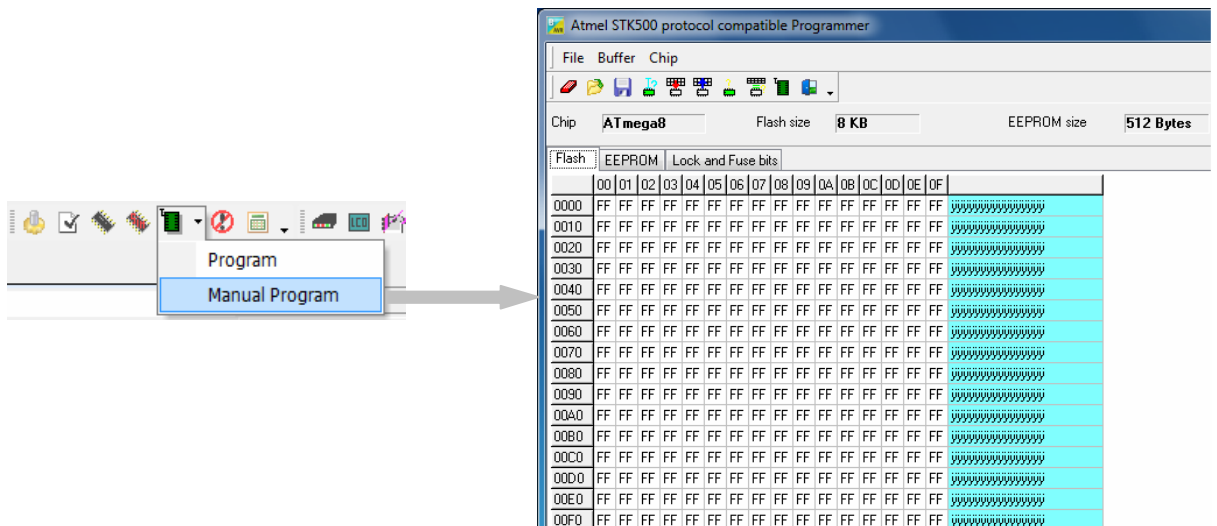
Program

Manual Program

Atmel STK500 protocol compatible Programmer

File Buffer Chip

Chip ATmega8 Flash size 8 KB EEPROM size 512 Bytes

Flash EEPROM Lock and Fuse bits

| | 00 | 01 | 02 | 03 | 04 | 05 | 06 | 07 | 08 | 09 | 0A | 0B | 0C | 0D | 0E | 0F | |
|---|---|---|---|---|---|---|---|---|---|---|---|---|---|---|---|---|---|
| 0000 | FF | FF | FF | FF | FF | FF | FF | FF | FF | FF | FF | FF | FF | FF | FF | FF | ÿÿÿÿÿÿÿÿÿÿÿÿÿÿÿÿ |
| 0010 | FF | FF | FF | FF | FF | FF | FF | FF | FF | FF | FF | FF | FF | FF | FF | FF | ÿÿÿÿÿÿÿÿÿÿÿÿÿÿÿÿ |
| 0020 | FF | FF | FF | FF | FF | FF | FF | FF | FF | FF | FF | FF | FF | FF | FF | FF | ÿÿÿÿÿÿÿÿÿÿÿÿÿÿÿÿ |
| 0030 | FF | FF | FF | FF | FF | FF | FF | FF | FF | FF | FF | FF | FF | FF | FF | FF | ÿÿÿÿÿÿÿÿÿÿÿÿÿÿÿÿ |
| 0040 | FF | FF | FF | FF | FF | FF | FF | FF | FF | FF | FF | FF | FF | FF | FF | FF | ÿÿÿÿÿÿÿÿÿÿÿÿÿÿÿÿ |
| 0050 | FF | FF | FF | FF | FF | FF | FF | FF | FF | FF | FF | FF | FF | FF | FF | FF | ÿÿÿÿÿÿÿÿÿÿÿÿÿÿÿÿ |
| 0060 | FF | FF | FF | FF | FF | FF | FF | FF | FF | FF | FF | FF | FF | FF | FF | FF | ÿÿÿÿÿÿÿÿÿÿÿÿÿÿÿÿ |
| 0070 | FF | FF | FF | FF | FF | FF | FF | FF | FF | FF | FF | FF | FF | FF | FF | FF | ÿÿÿÿÿÿÿÿÿÿÿÿÿÿÿÿ |
| 0080 | FF | FF | FF | FF | FF | FF | FF | FF | FF | FF | FF | FF | FF | FF | FF | FF | ÿÿÿÿÿÿÿÿÿÿÿÿÿÿÿÿ |
| 0090 | FF | FF | FF | FF | FF | FF | FF | FF | FF | FF | FF | FF | FF | FF | FF | FF | ÿÿÿÿÿÿÿÿÿÿÿÿÿÿÿÿ |
| 00A0 | FF | FF | FF | FF | FF | FF | FF | FF | FF | FF | FF | FF | FF | FF | FF | FF | ÿÿÿÿÿÿÿÿÿÿÿÿÿÿÿÿ |
| 00B0 | FF | FF | FF | FF | FF | FF | FF | FF | FF | FF | FF | FF | FF | FF | FF | FF | ÿÿÿÿÿÿÿÿÿÿÿÿÿÿÿÿ |
| 00C0 | FF | FF | FF | FF | FF | FF | FF | FF | FF | FF | FF | FF | FF | FF | FF | FF | ÿÿÿÿÿÿÿÿÿÿÿÿÿÿÿÿ |
| 00D0 | FF | FF | FF | FF | FF | FF | FF | FF | FF | FF | FF | FF | FF | FF | FF | FF | ÿÿÿÿÿÿÿÿÿÿÿÿÿÿÿÿ |
| 00E0 | FF | FF | FF | FF | FF | FF | FF | FF | FF | FF | FF | FF | FF | FF | FF | FF | ÿÿÿÿÿÿÿÿÿÿÿÿÿÿÿÿ |
| 00F0 | FF | FF | FF | FF | FF | FF | FF | FF | FF | FF | FF | FF | FF | FF | FF | FF | ÿÿÿÿÿÿÿÿÿÿÿÿÿÿÿÿ |